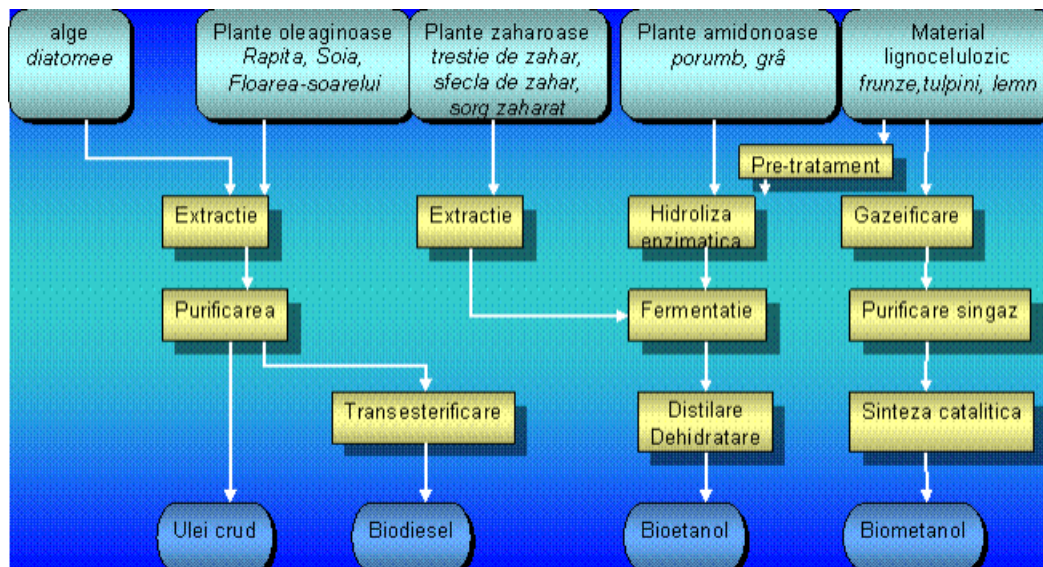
alge
*diatomee*

Plante oleaginoase
*Rapita, Soia, Floarea-soarelui*

Plante zaharoase
*trestie de zahar, sfecla de zahar, sorg zaharat*

Plante amidonoase
*porumb, grâ*

Material lignocelulozic
*frunze,tulpini, lemn*

Pre-tratament

Extractie

Extractie

Hidroliza enzimatica

Gazeificare

Purificarea

Fermentatie

Purificare singaz

Transesterificare

Distilare Dehidratare

Sinteza catalitica

Ulei crud

Biodiesel

Bioetanol

Biometanol